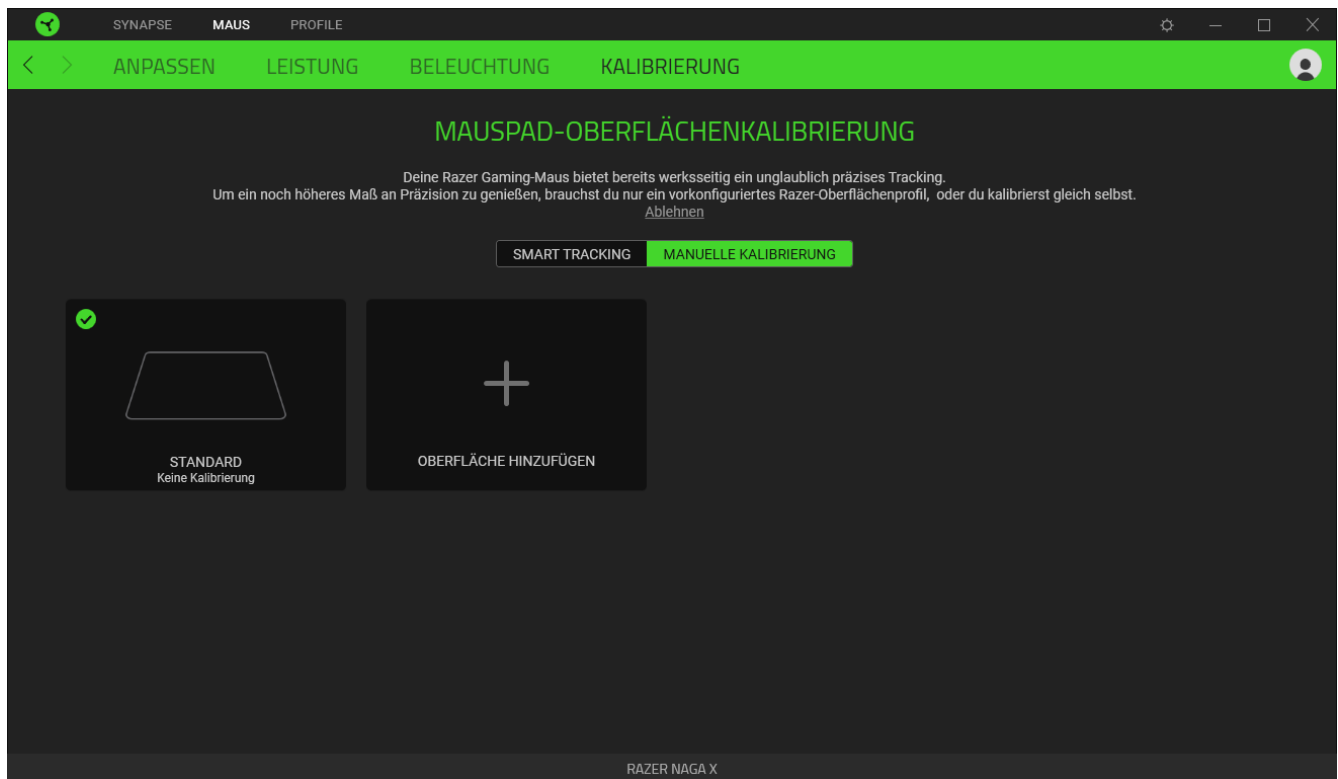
SYNAPSE MAUS PROFILE

ANPASSEN LEISTUNG BELEUCHTUNG KALIBRIERUNG

MAUSPAD-OBERFLÄCHENKALIBRIERUNG

Deine Razer Gaming-Maus bietet bereits werksseitig ein unglaublich präzises Tracking.
Um ein noch höheres Maß an Präzision zu genießen, brauchst du nur ein vorkonfiguriertes Razer-Oberflächenprofil, oder du kalibrierst gleich selbst.
Ablehnen

SMART TRACKING MANUELLE KALIBRIERUNG

STANDARD
Keine Kalibrierung

OBERFLÄCHE HINZUFÜGEN

RAZER NAGA X